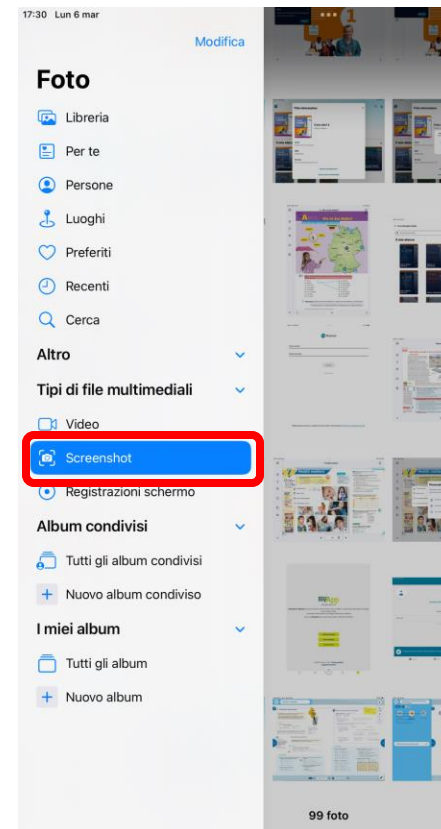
17:30 Lun 6 mar

Modifica

Foto

Libreria

Per te

Persone

Luoghi

Preferiti

Recenti

Cerca

Altro

Tipi di file multimediali

Video

Screenshot

Registrazioni schermo

Album condivisi

Tutti gli album condivisi

Nuovo album condiviso

I miei album

Tutti gli album

Nuovo album

99 foto